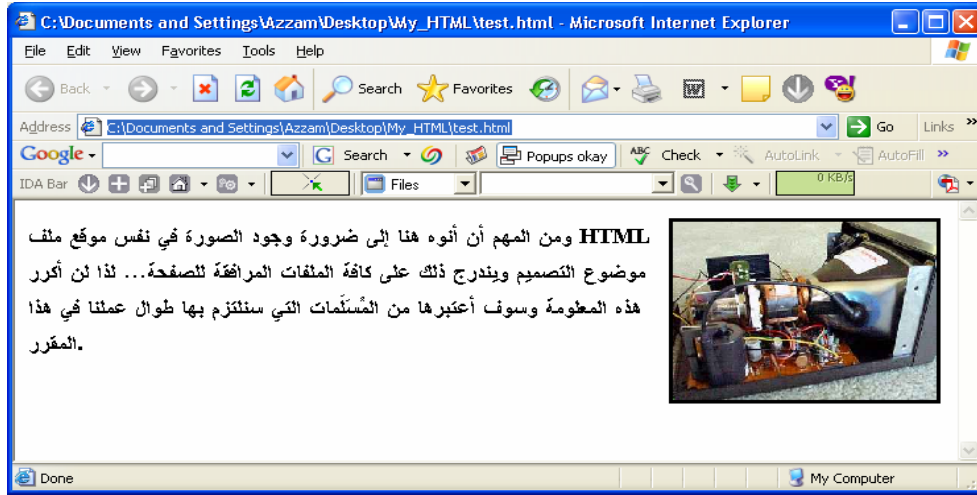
C:\Documents and Settings\Azzam\Desktop\My_HTML\test.html - Microsoft Internet Explorer

File Edit View Favorites Tools Help

Back Search Favorites

Address C:\Documents and Settings\Azzam\Desktop\My_HTML\test.html Go Links

Google Search Popups okay Check AutoLink AutoFill

IDA Bar Files 0 KB/s

ومن المهم أن أنوه هنا إلى ضرورة وجود الصورة في نفس موقع ملف HTML موضوع التصميم ويندرج ذلك على كافة الملفات المرافقة للصفحة... لذا لن أكرر هذه المعلومة وسوف أعتبرها من المُسَلّمات التي سنلتزم بها طوال عملنا في هذا المقرر.

Done My Computer